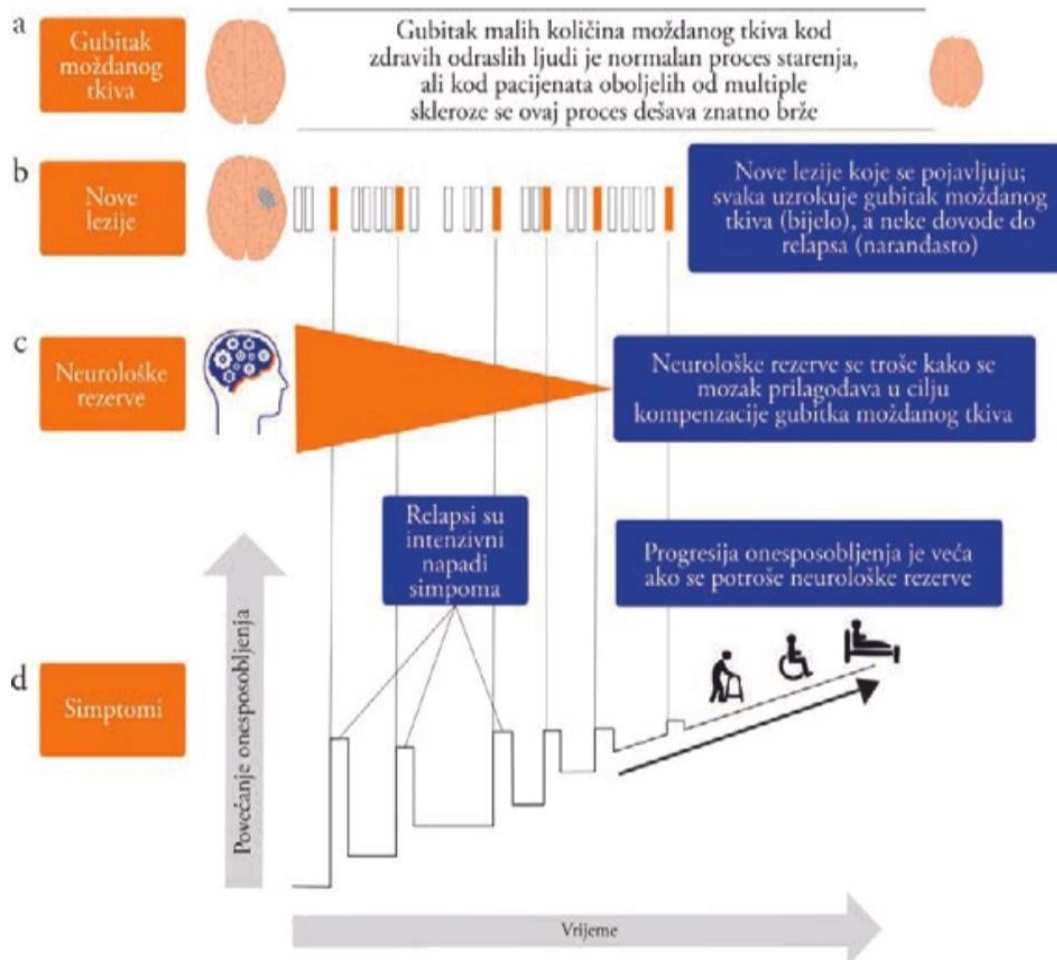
a

Gubitak moždanog tkiva

Gubitak malih količina moždanog tkiva kod zdravih odraslih ljudi je normalan proces starenja, ali kod pacijenata oboljelih od multiple skleroze se ovaj proces dešava znatno brže

b

Nove lezije

Nove lezije koje se pojavljuju; svaka uzrokuje gubitak moždanog tkiva (bijelo), a neke dovode do relapsa (narandasto)

c

Neurološke rezerve

Neurološke rezerve se troše kako se mozak prilagođava u cilju kompenzacije gubitka moždanog tkiva

Relapsi su intenzivni napadi simpoma

Progresija onesposobljenja je veća ako se potroše neurološke rezerve

d

Simptomi

Povećanje onesposobljenja

Vrijeme